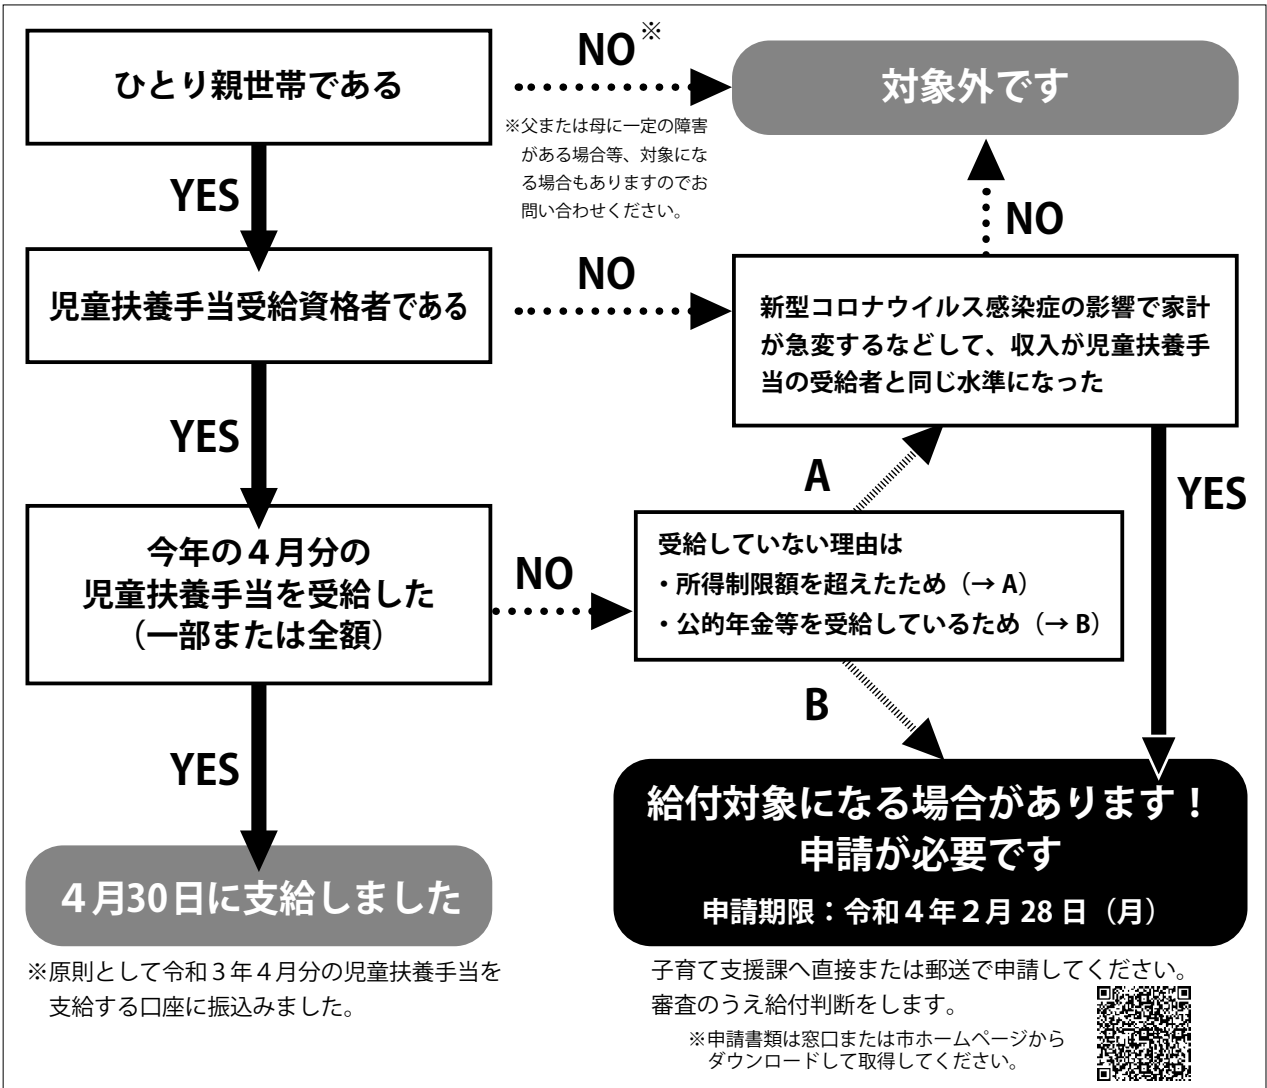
ひとり親世帯である

NO※

※父または母に一定の障害がある場合等、対象になる場合もありますのでお問い合わせください。

対象外です

YES

児童扶養手当受給資格者である

NO

NO

新型コロナウイルス感染症の影響で家計が急変するなどして、収入が児童扶養手当の受給者と同じ水準になった

YES

A

YES

今年の４月分の児童扶養手当を受給した（一部または全額）

NO

受給していない理由は
・所得制限額を超えたため（→ A）
・公的年金等を受給しているため（→ B）

B

YES

給付対象になる場合があります！
申請が必要です
申請期限：令和４年２月 28 日（月）

4 月30日に支給しました

※原則として令和３年４月分の児童扶養手当を支給する口座に振込みました。

子育て支援課へ直接または郵送で申請してください。
審査のうえ給付判断をします。

※申請書類は窓口または市ホームページからダウンロードして取得してください。